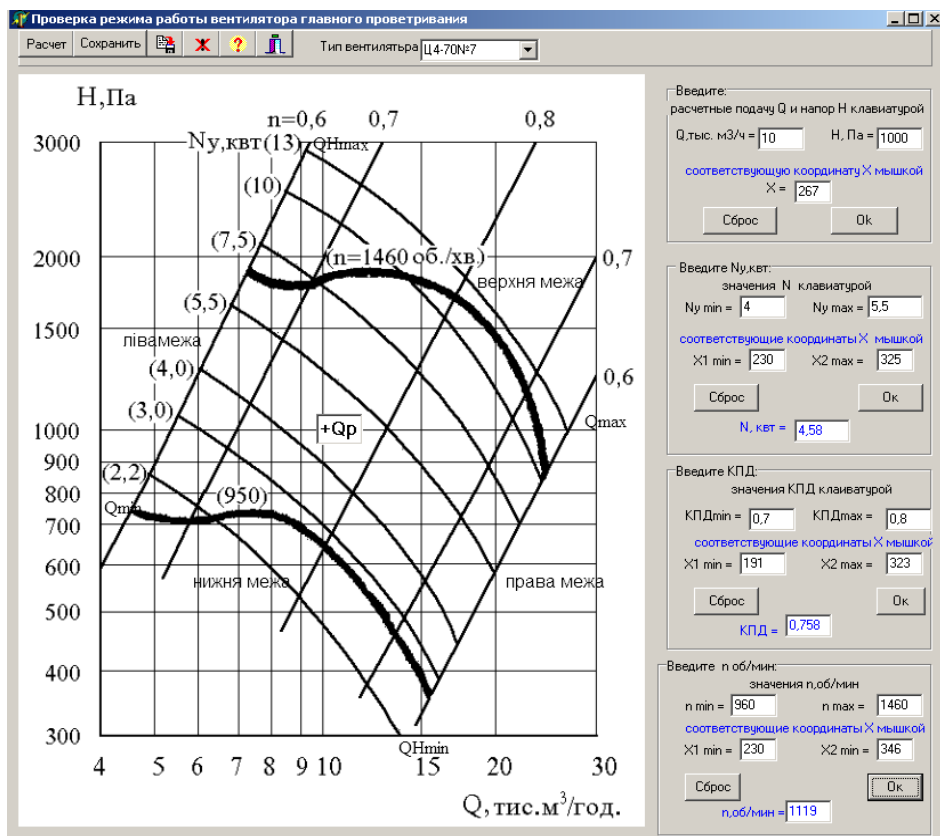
Проверка режима работы вентилятора главного проветривания

Расчет Сохранить Тип вентилятьра Ц4-70№7

Н,Па
n=0,6 0,7 0,8
3000 Ny,квт(13) QHmax
(10)
(7,5)
2000 (n=1460 об./хв.) 0,7
верхня межа
(5,5)
1500 лівамежа
(4,0)
0,6
(3,0)
1000 +Qp Qmax
900
(2,2)
800 (950)
Qmin
700
600
нижня межа права межа
500
400
300
QHmin
4 5 6 7 8 9 10 15 20 30
Q, тис.м$^3$/год.

Введите:
расчетные подачу Q и напор Н клавиатурой
Q,тыс. м3/ч = 10 Н, Па = 1000
соответствующую координату Х мышкой
Х = 267
Сброс Ok

Введите Ny,квт:
значения N клавиатурой
Ny min = 4 Ny max = 5,5
соответствующие координаты Х мышкой
Х1 min = 230 Х2 max = 325
Сброс Ok
N, квт = 4,58

Введите КПД:
значения КПД клавиатурой
КПДmin = 0,7 КПДmax = 0,8
соответствующие координаты Х мышкой
Х1 min = 191 Х2 max = 323
Сброс Ok
КПД = 0,758

Введите n об/мин:
значения n,об/мин
n min = 960 n max = 1460
соответствующие координаты Х мышкой
Х1 min = 230 Х2 min = 346
Сброс Ok
n,об/мин = 1119